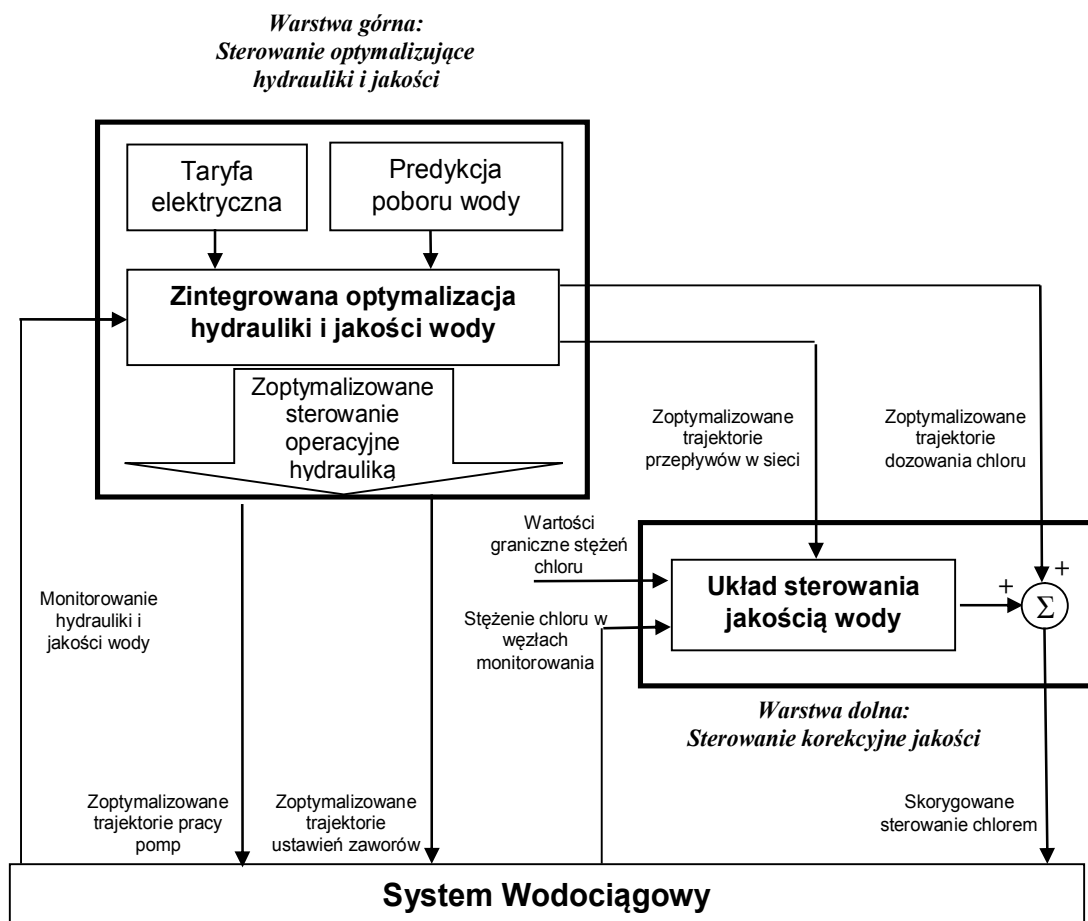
Warstwa górna:
Sterowanie optymalizujące hydrauliki i jakości

Taryfa elektryczna

Predykcja poboru wody

Zintegrowana optymalizacja hydrauliki i jakości wody

Zoptymalizowane sterowanie operacyjne hydrauliką

Zoptymalizowane trajektorie przepływów w sieci

Zoptymalizowane trajektorie dozowania chloru

Wartości graniczne stężeń chloru

Układ sterowania jakością wody

+

+

+

$\Sigma$

Stężenie chloru w węzłach monitorowania

Monitorowanie hydrauliki i jakości wody

Warstwa dolna:
Sterowanie korekcyjne jakości

Zoptymalizowane trajektorie pracy pomp

Zoptymalizowane trajektorie ustawień zaworów

Skorygowane sterowanie chlorem

System Wodociągowy